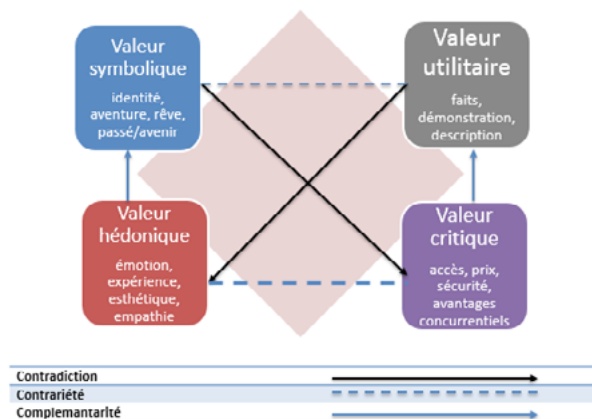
Valeur symbolique

identité, aventure, rêve, passé/avenir

Valeur utilitaire

faits, démonstration, description

Valeur hédonique

émotion, expérience, esthétique, empathie

Valeur critique

accès, prix, sécurité, avantages concurrentiels

Contradiction

Contrariété

Complemantarité